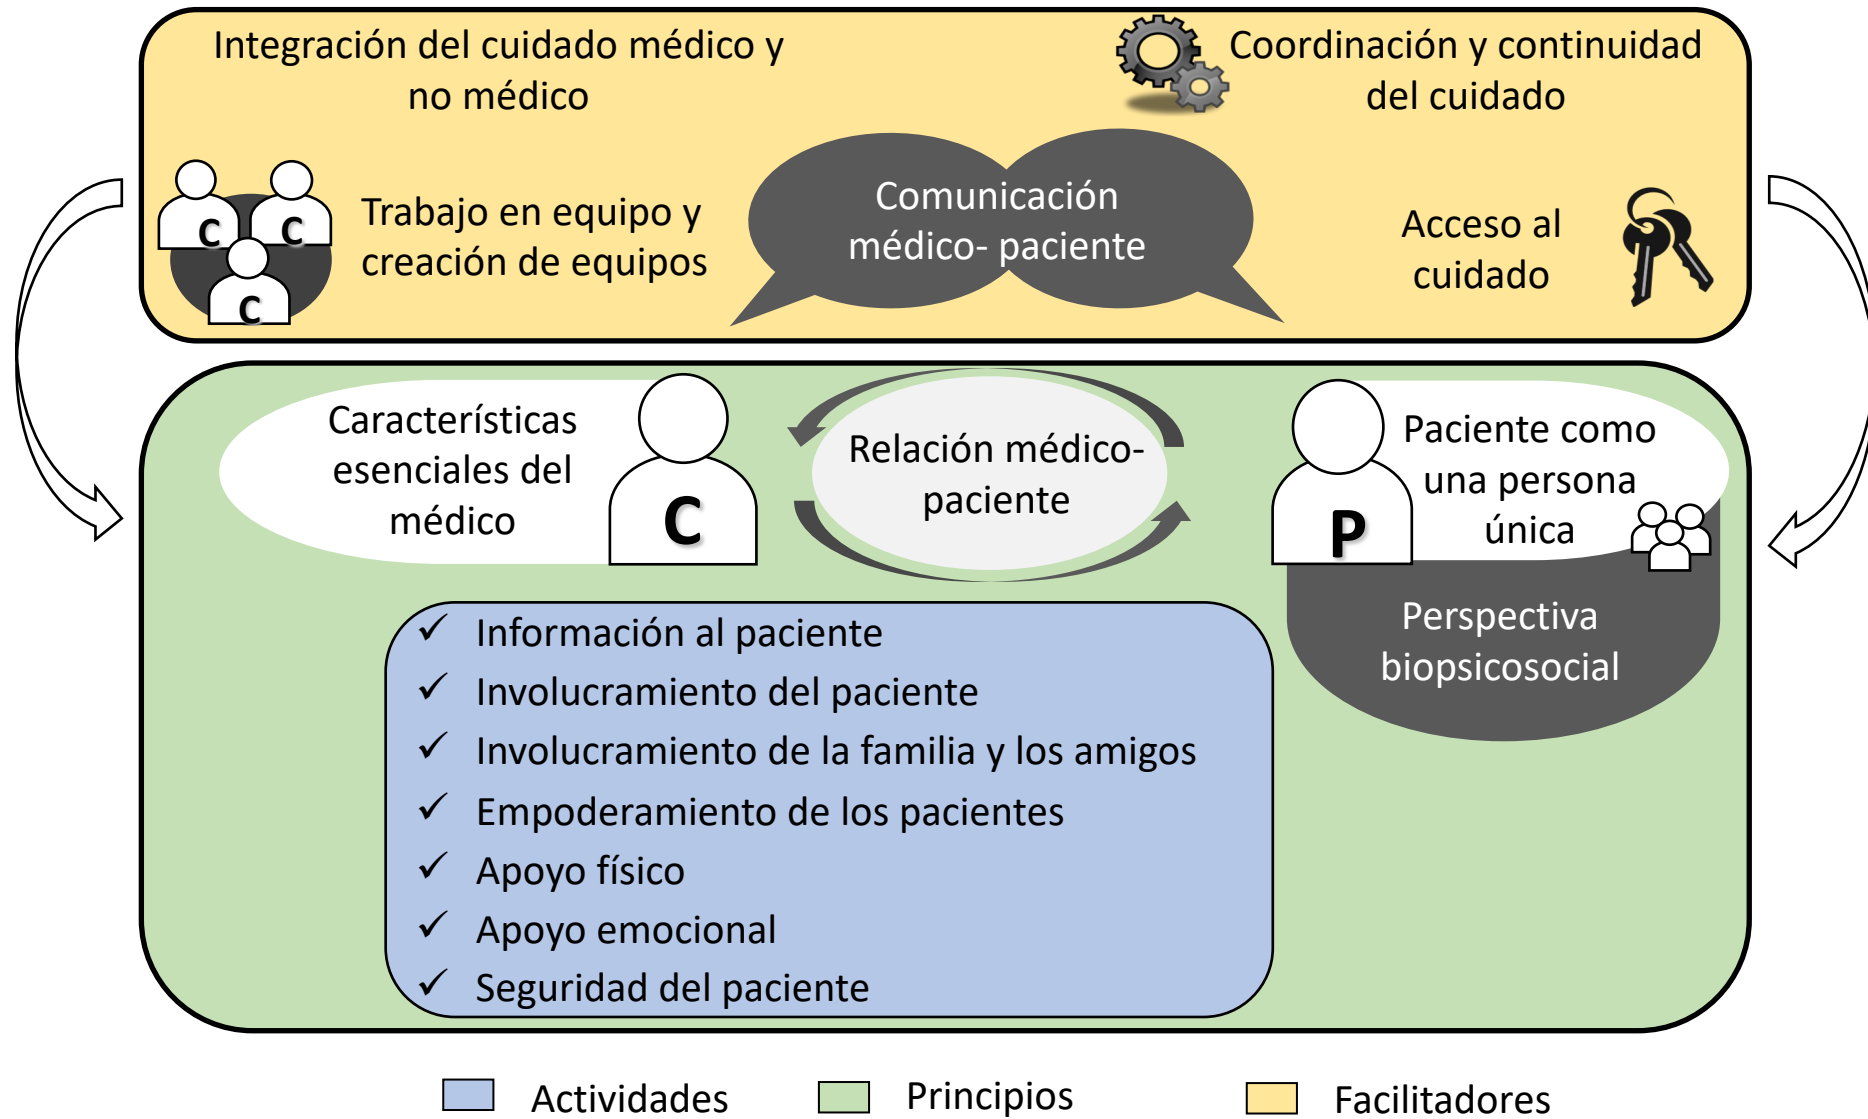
Integración del cuidado médico y no médico

Coordinación y continuidad del cuidado

C C C

Trabajo en equipo y creación de equipos

Comunicación médico- paciente

Acceso al cuidado

Características esenciales del médico

C

Relación médico-paciente

P

Paciente como una persona única

Perspectiva biopsicosocial

✓ Información al paciente
✓ Involucramiento del paciente
✓ Involucramiento de la familia y los amigos
✓ Empoderamiento de los pacientes
✓ Apoyo físico
✓ Apoyo emocional
✓ Seguridad del paciente

Actividades Principios Facilitadores